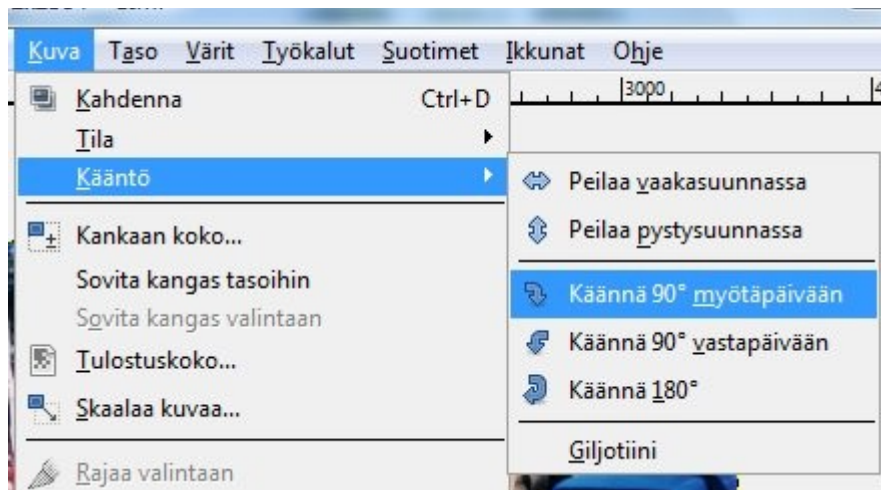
Kuva Taso Värit Työkalut Suotimet Ikkunat Ohje

3000

Kahdenna Ctrl+D
Tila
Kääntö
Kankaan koko...
Sovita kangas tasoihin
Sovita kangas valintaan
Tulostuskoko...
Skaalaa kuvaa...
Rajaa valintaan

Peilaa vaakasuunnassa
Peilaa pystysuunnassa
Käännä 90° myötäpäivään
Käännä 90° vastapäivään
Käännä 180°
Giljotiini